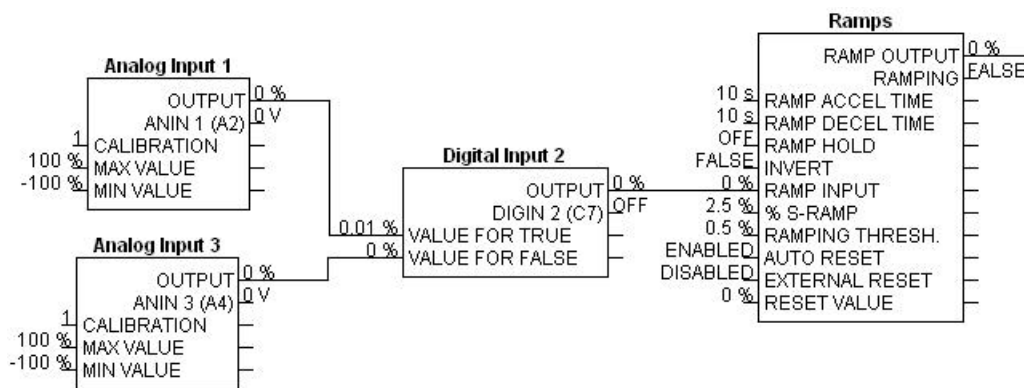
Analog Input 1
OUTPUT 0 %
ANIN 1 (A2) 0 V
1 CALIBRATION
100 % MAX VALUE
-100 % MIN VALUE

Analog Input 3
OUTPUT 0 %
ANIN 3 (A4) 0 V
1 CALIBRATION
100 % MAX VALUE
-100 % MIN VALUE

Digital Input 2
OUTPUT 0 %
DIGIN 2 (C7) OFF
0.01 % VALUE FOR TRUE
0 % VALUE FOR FALSE

Ramps
RAMP OUTPUT 0 %
RAMPING FALSE
10 s RAMP ACCEL TIME
10 s RAMP DECEL TIME
OFF RAMP HOLD
FALSE INVERT
0 % RAMP INPUT
2.5 % % S-RAMP
0.5 % RAMPING THRESH.
ENABLED AUTO RESET
DISABLED EXTERNAL RESET
0 % RESET VALUE